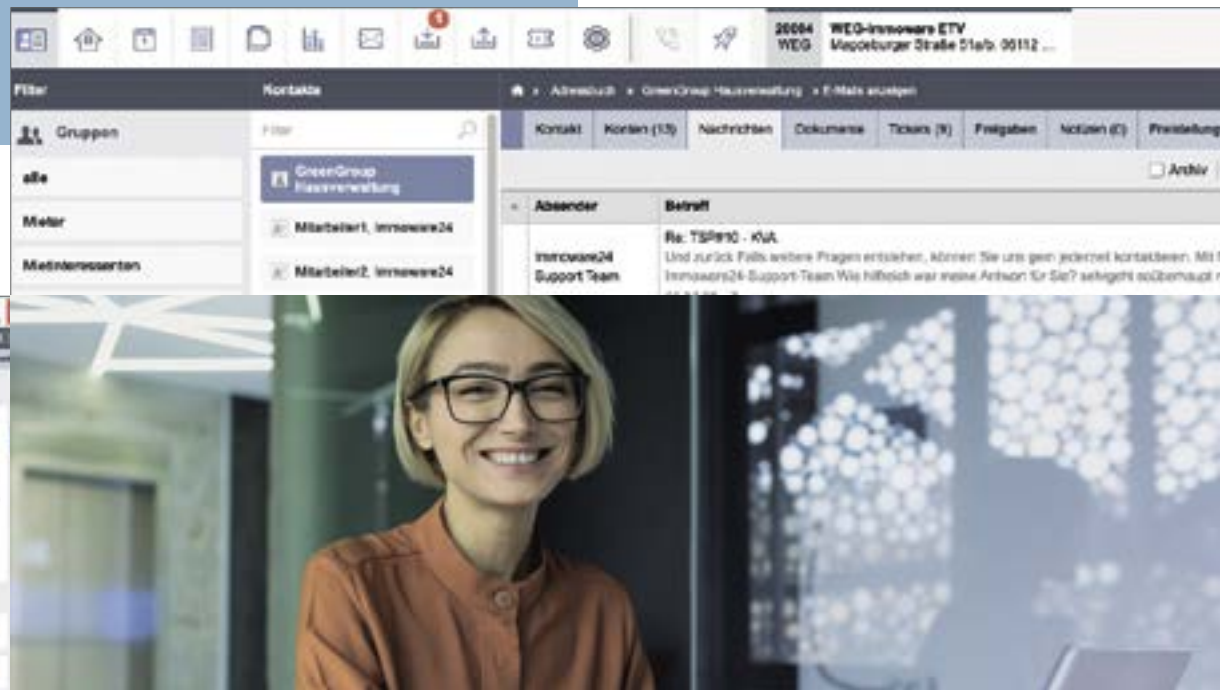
1

20084 WEG

WEG-Immoware ETV
Magdeburger Straße 51a/b. 06112 ...

Filter

Kontakte

Adressbuch » GreenGroup Hausverwaltung » E-Mails anzeigen

Gruppen

alle

Mieter

Mietinteressenten

Filter

GreenGroup Hausverwaltung

Mitarbeiter1, Immoware24

Mitarbeiter2, Immoware24

Kontakt | Konten (13) | Nachrichten | Dokumente | Tickets (9) | Freigaben | Notizen (0) | Preisstellung

Archiv

Absender | Betreff

Immoware24 Support Team

Re: TSP#10 - KVA
Und zurück Falls weitere Fragen entstehen, können Sie uns gern jederzeit kontaktieren. Mit f
Immoware24-Support-Team Wie hilfreich war meine Antwort für Sie? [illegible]